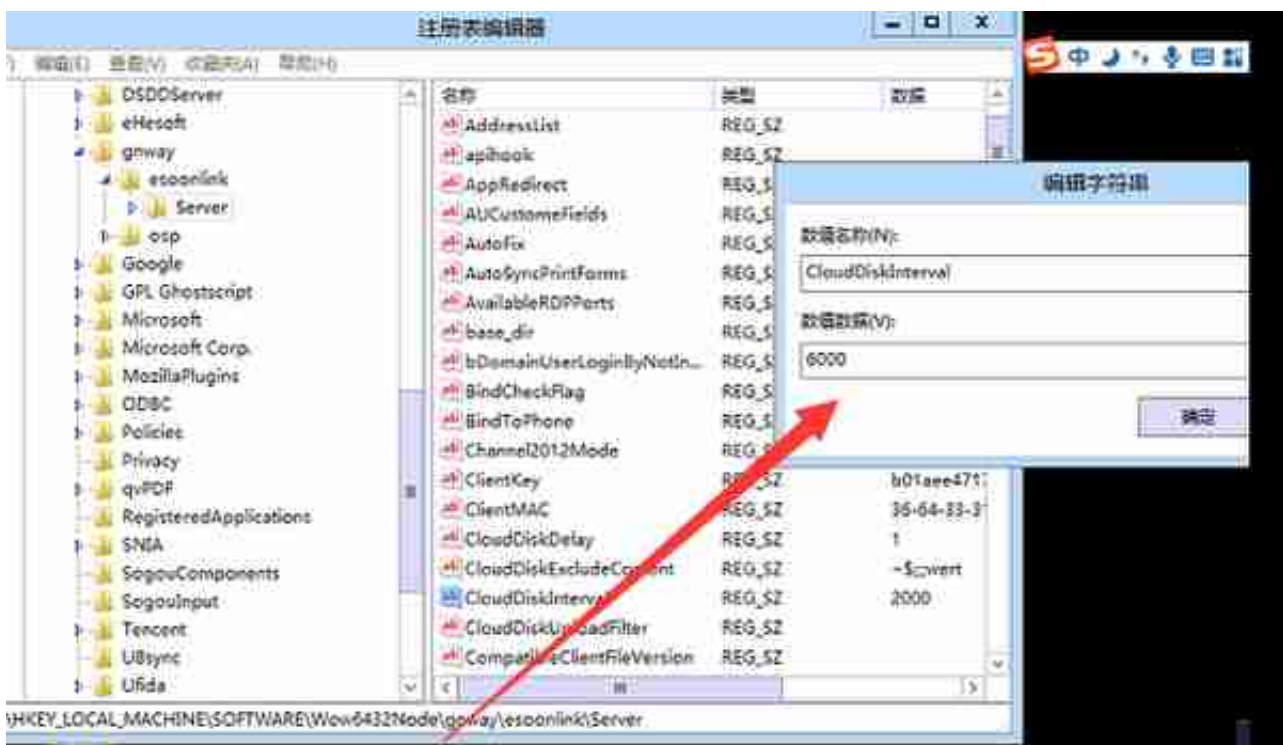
注册表编辑器

编辑(E) 查看(V) 收藏夹(A) 帮助(H)

DSDDServer
eHesoft
gnway
esoonlink
Server
osp
Google
GPL Ghostscript
Microsoft
Microsoft Corp.
MozillaPlugins
ODBC
Policies
Privacy
quPDF
RegisteredApplications
SNIA
SogouComponents
SogouInput
Tencent
U8sync
Ufida

| 名称 | 类型 | 数据 |
|---|---|---|
| AddressList | REG_SZ | |
| apihook | REG_SZ | |
| AppRedirect | REG_S | |
| AUCustomeFields | REG_S | |
| AutoFix | REG_S | |
| AutoSyncPrintForms | REG_S | |
| AvailableRDPPorts | REG_S | |
| base_dir | REG_S | |
| bDomainUserLoginByNotIn... | REG_S | |
| BindCheckFlag | REG_S | |
| BindToPhone | REG_S | |
| Channel2012Mode | REG_S | |
| ClientKey | REG_SZ | b01aee471 |
| ClientMAC | REG_SZ | 36-64-33-3 |
| CloudDiskDelay | REG_SZ | 1 |
| CloudDiskExcludeContent | REG_SZ | ~$_vert |
| CloudDiskInterval | REG_SZ | 2000 |
| CloudDiskUploadFilter | REG_SZ | |
| CompatibleClientFileVersion | REG_SZ | |

编辑字符串
数值名称(N):
CloudDiskInterval
数值数据(V):
6000
确定

\HKEY_LOCAL_MACHINE\SOFTWARE\Wow6432Node\gnway\esoonlink\Server